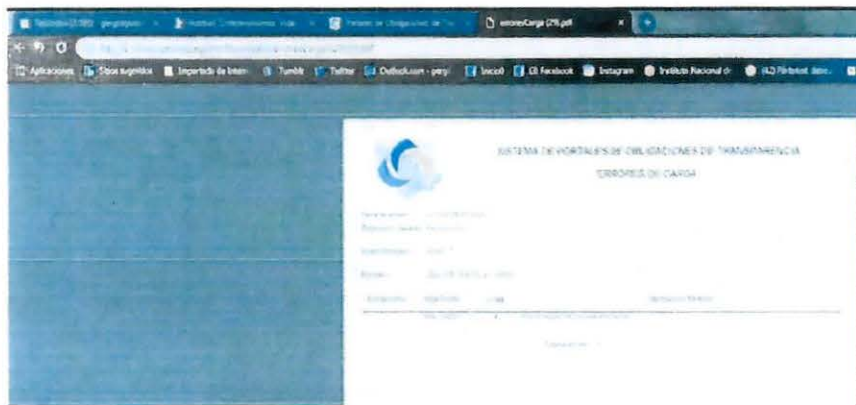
erroresCarga (29).pdf

Aplicaciones | Sitios sugeridos | Importado de Intern | Tumblr | Twitter | Outlook.com - pery | Inicio | Facebook | Instagram | Instituto Nacional d | (42) Pinterest

SISTEMA DE PORTALES DE OBLIGACIONES DE TRANSPARENCIA

ERRORES DE CARGA

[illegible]